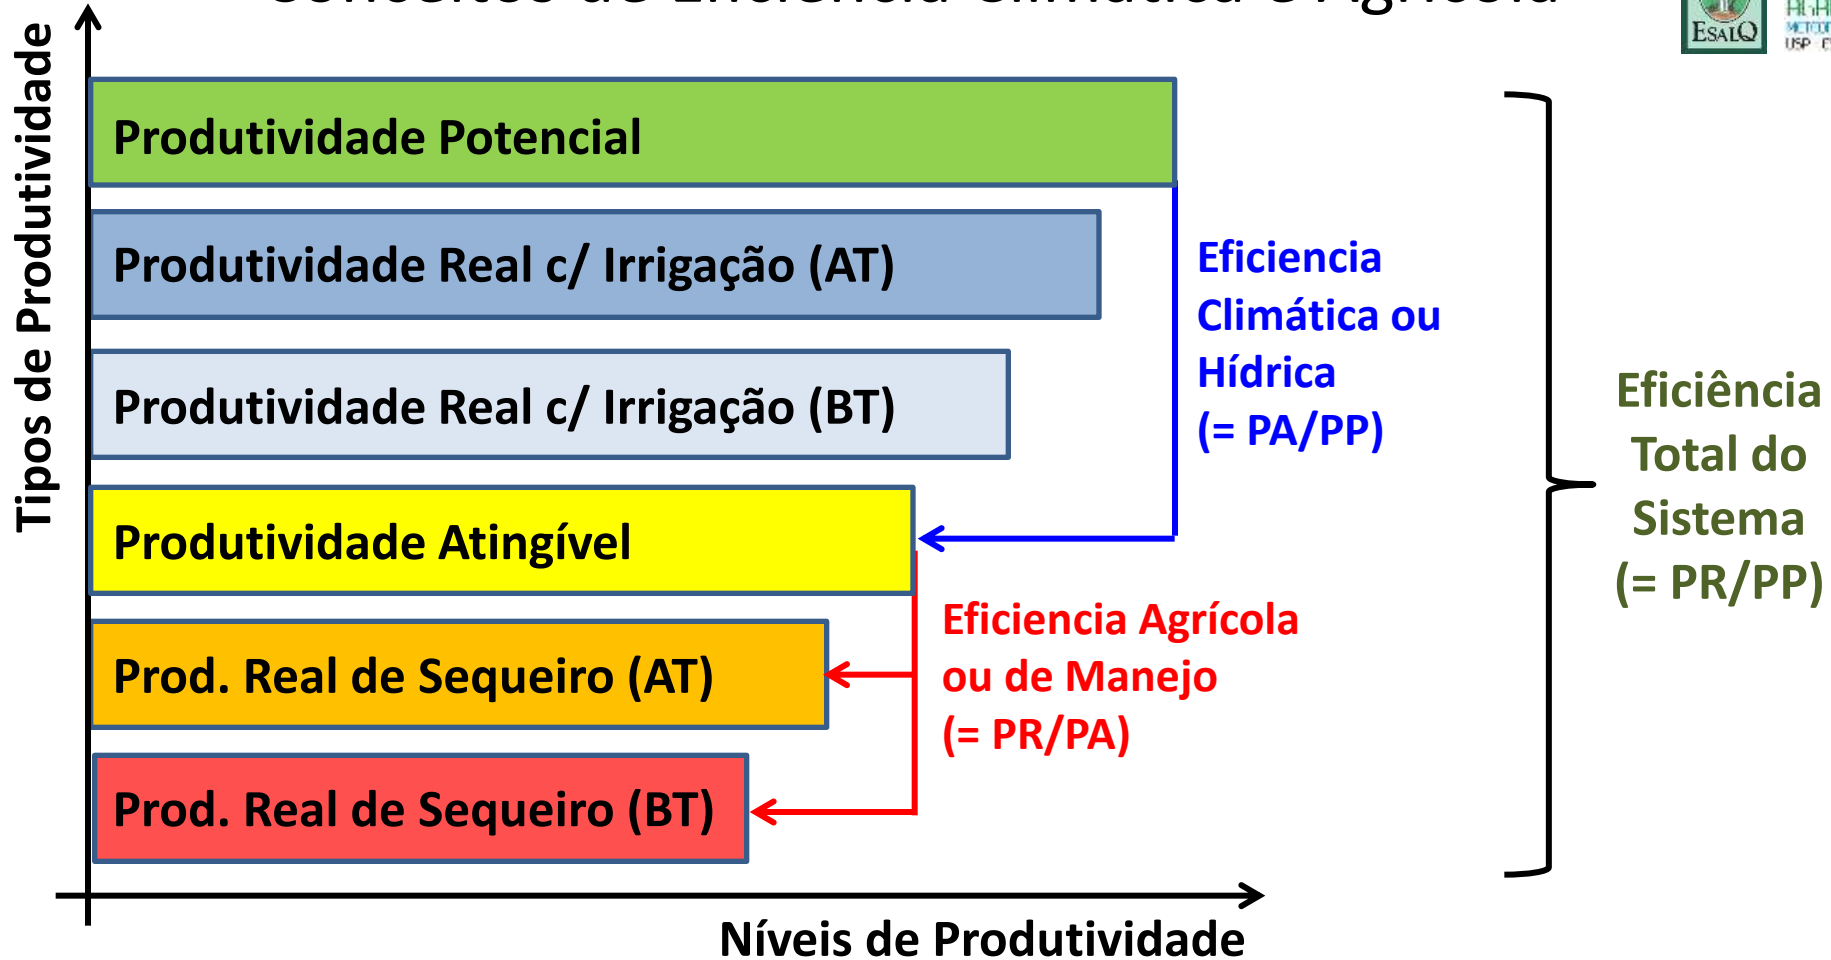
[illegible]

ESALQ

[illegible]

Tipos de Produtividade

Produtividade Potencial

Produtividade Real c/ Irrigação (AT)

Produtividade Real c/ Irrigação (BT)

Produtividade Atingível

Prod. Real de Sequeiro (AT)

Prod. Real de Sequeiro (BT)

Eficiencia Climática ou Hídrica (= PA/PP)

Eficiencia Agrícola ou de Manejo (= PR/PA)

Eficiência Total do Sistema (= PR/PP)

Níveis de Produtividade